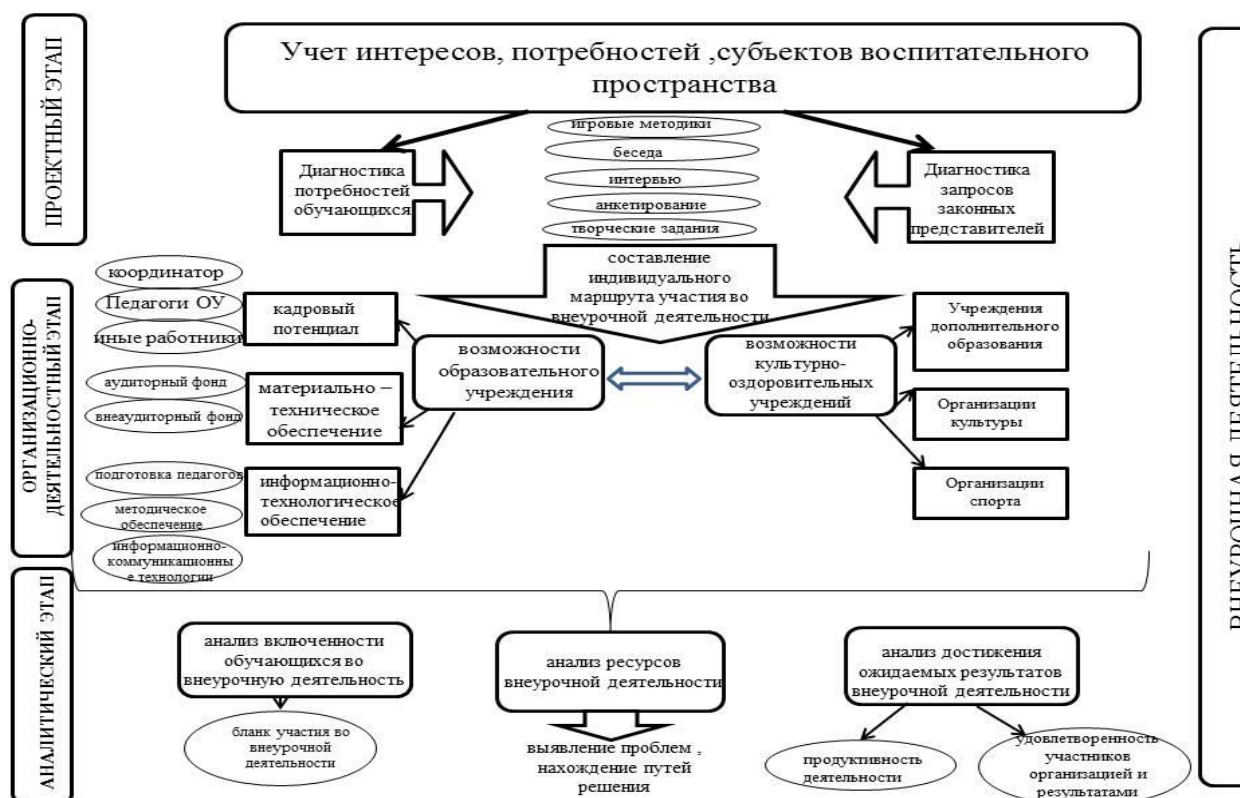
ПРОЕКТНЫЙ ЭТАП

Учет интересов, потребностей ,субъектов воспитательного пространства

Диагностика потребностей обучающихся

игровые методики

беседа

интервью

анкетирование

творческие задания

Диагностика запросов законных представителей

ОРГАНИЗАЦИОННО-ДЕЯТЕЛЬНОСТНЫЙ ЭТАП

составление индивидуального маршрута участия во внеурочной деятельности

координатор

Педагоги ОУ

иные работники

кадровый потенциал

возможности образовательного учреждения

возможности культурно-оздоровительных учреждений

Учреждения дополнительного образования

аудиторный фонд

внеаудиторный фонд

материально – техническое обеспечение

Организации культуры

подготовка педагогов

методическое обеспечение

информационно-коммуникационные технологии

информационно-технологическое обеспечение

Организации спорта

АНАЛИТИЧЕСКИЙ ЭТАП

анализ включенности обучающихся во внеурочную деятельность

бланк участия во внеурочной деятельности

анализ ресурсов внеурочной деятельности

выявление проблем , нахождение путей решения

анализ достижения ожидаемых результатов внеурочной деятельности

продуктивность деятельности

удовлетворенность участников организацией и результатами

ВНЕУРОЧНАЯ ДЕЯТЕЛЬНОСТ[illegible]